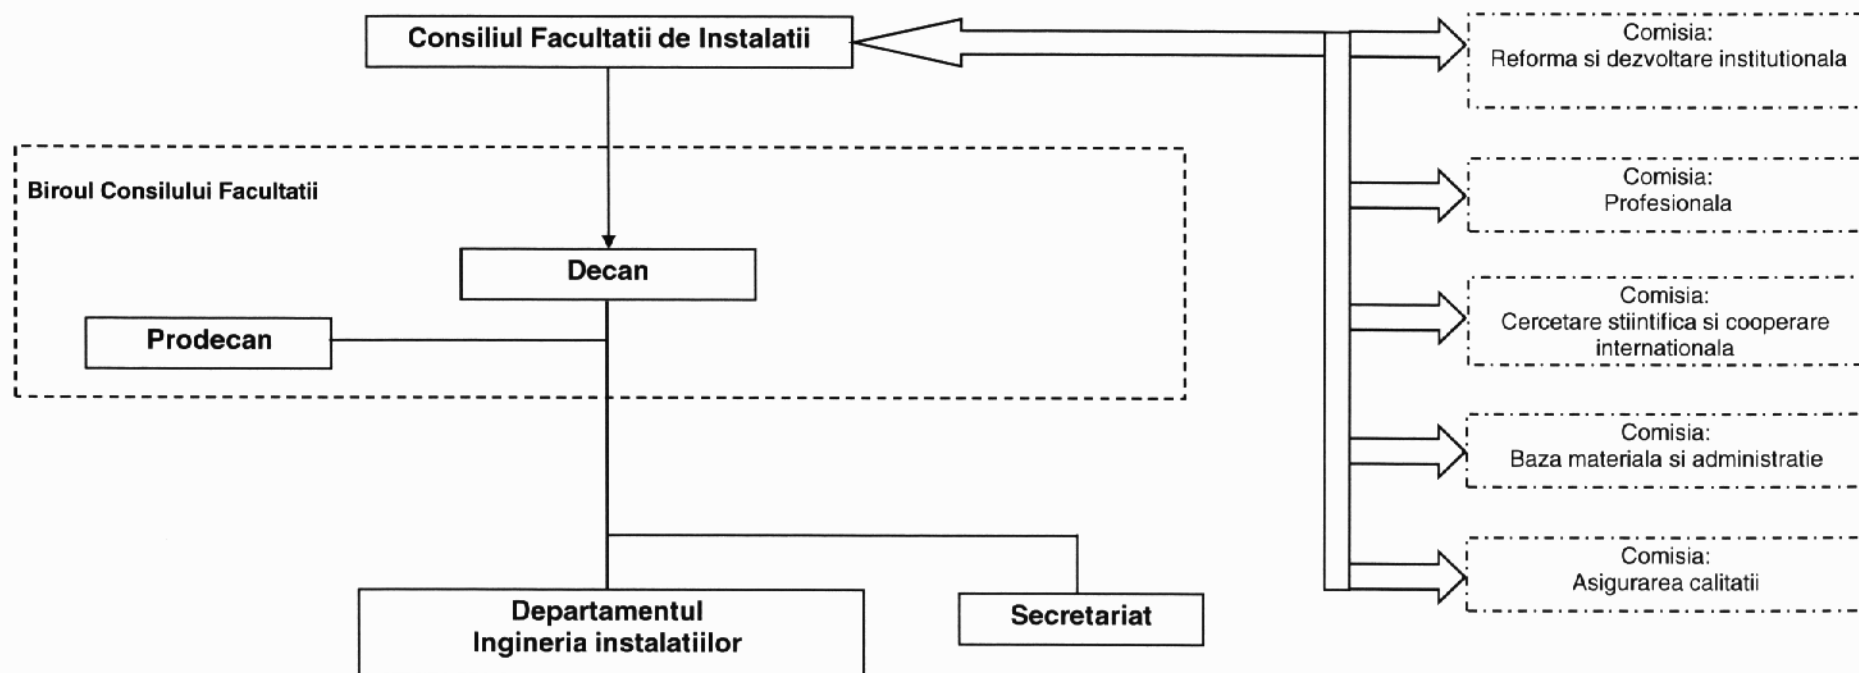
Consiliul Facultatii de Instalatii

Comisia:
Reforma si dezvoltare institutionala

Biroul Consilului Facultatii

Comisia:
Profesionala

Decan

Prodecan

Comisia:
Cercetare stiintifica si cooperare internationala

Comisia:
Baza materiala si administratie

Comisia:
Asigurarea calitatii

Departamentul
Ingineria instalatiilor

Secretariat